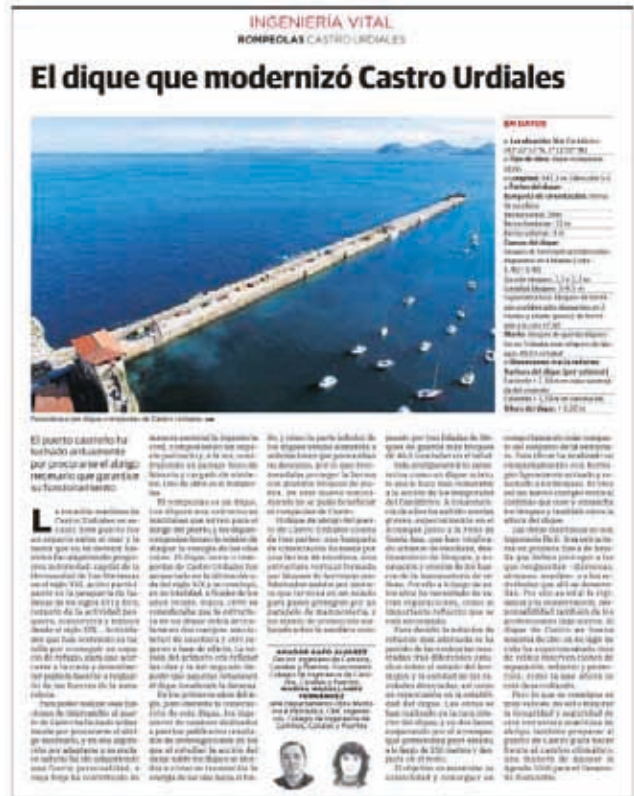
INGENIERÍA VITAL
ROMPEOLAS CASTRO URDIALES

El dique que modernizó Castro Urdiales

EN DATOS

Panorámica del dique rompeolas de Castro Urdiales.

El puerto castreño ha luchado arduamente por procurarse el abrigo necesario que garantice su funcionamiento

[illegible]

ANGÉLICA GARCÍA ÁLVAREZ
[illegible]
MARINA MARTÍNEZ LÓPEZ-FERNÁNDEZ
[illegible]